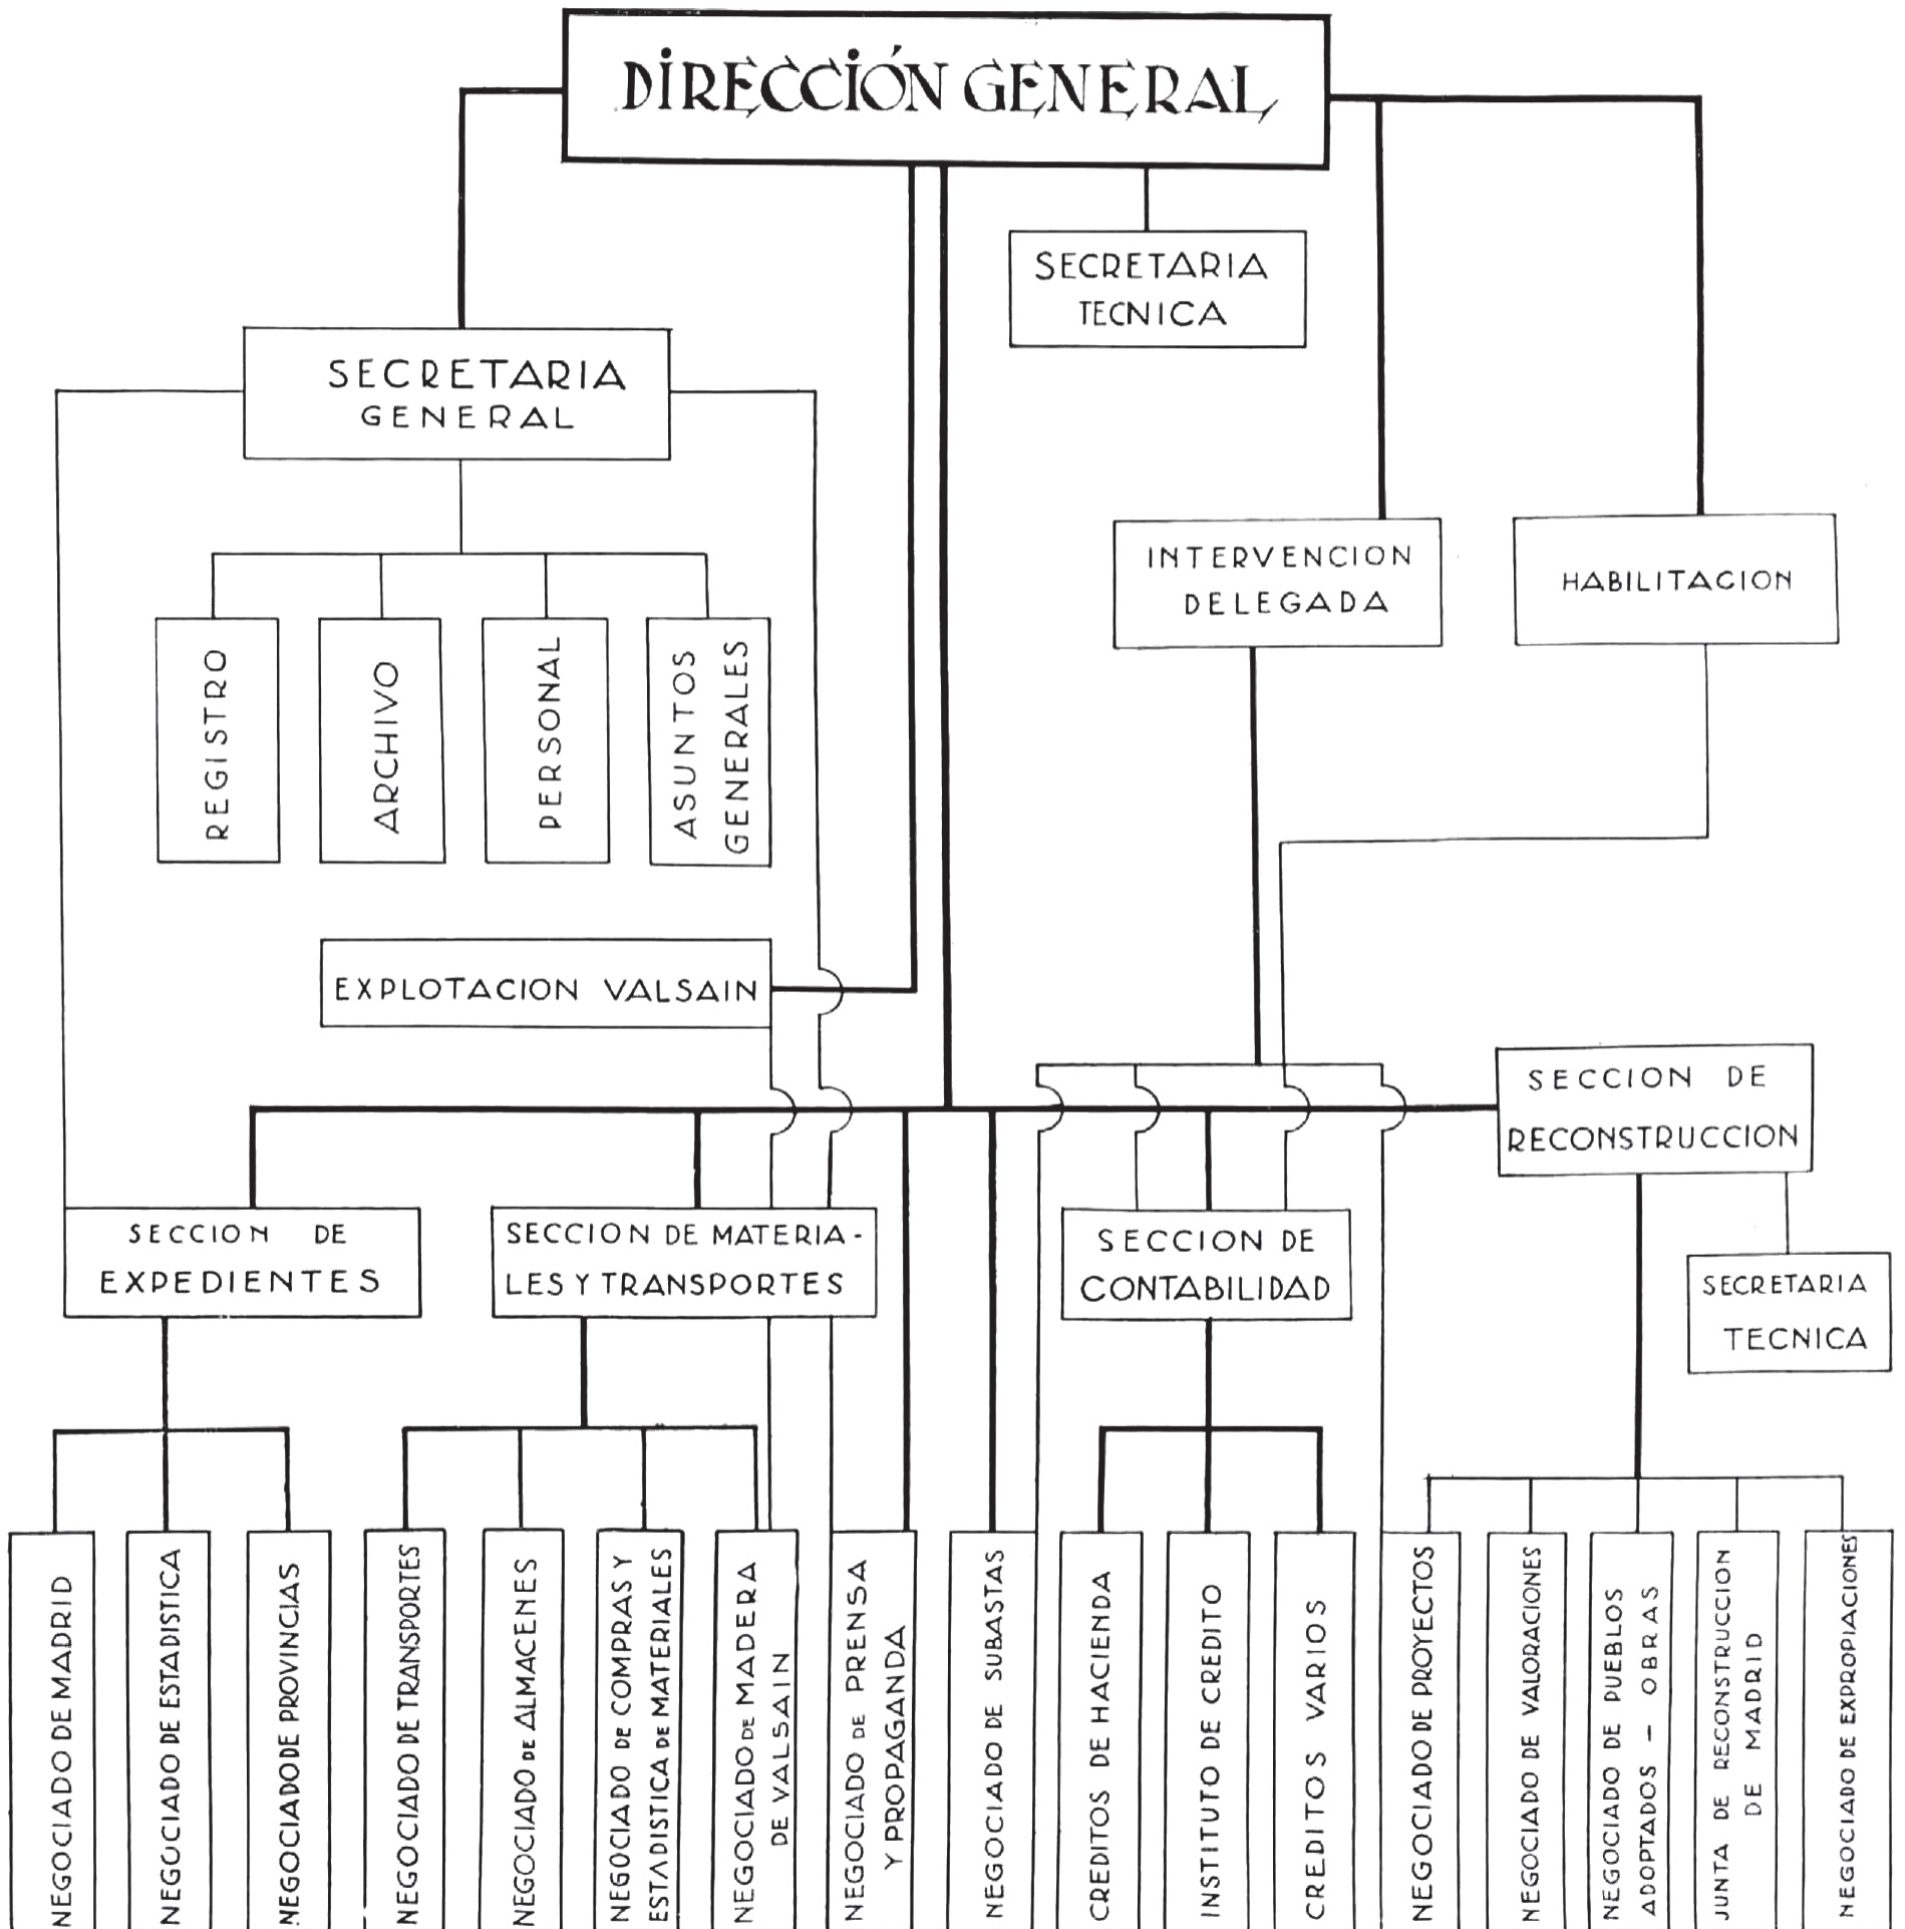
DIRECCIÓN GENERAL

SECRETARIA TECNICA

SECRETARIA GENERAL

REGISTRO

ARCHIVO

PERSONAL

ASUNTOS GENERALES

INTERVENCION DELEGADA

HABILITACION

EXPLOTACION VALSAIN

SECCION DE RECONSTRUCCION

SECCION DE EXPEDIENTES

SECCION DE MATERIALES Y TRANSPORTES

SECCION DE CONTABILIDAD

SECRETARIA TECNICA

NEGOCIADO DE MADRID

NEGOCIADO DE ESTADISTICA

NEGOCIADO DE PROVINCIAS

NEGOCIADO DE TRANSPORTES

NEGOCIADO DE ALMACENES

NEGOCIADO DE COMPRAS Y ESTADISTICA DE MATERIALES

NEGOCIADO DE MADERA DE VALSAIN

NEGOCIADO DE PRENSA Y PROPAGANDA

NEGOCIADO DE SUBASTAS

CREDITOS DE HACIENDA

INSTITUTO DE CREDITO

CREDITOS VARIOS

NEGOCIADO DE PROYECTOS

NEGOCIADO DE VALORACIONES

NEGOCIADO DE PUEBLOS ADOPTADOS - OBRAS

JUNTA DE RECONSTRUCCION DE MADRID

NEGOCIADO DE EXPROPIACIONES